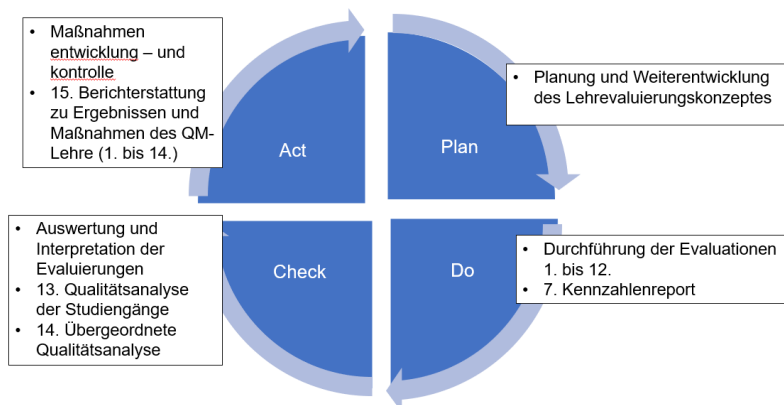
- Maßnahmen entwicklung – und kontrolle
- 15. Berichterstattung zu Ergebnissen und Maßnahmen des QM-Lehre (1. bis 14.)

- Planung und Weiterentwicklung des Lehrevaluierungskonzeptes

Act

Plan

- Auswertung und Interpretation der Evaluierungen
- 13. Qualitätsanalyse der Studiengänge
- 14. Übergeordnete Qualitätsanalyse

Check

Do

- Durchführung der Evaluationen 1. bis 12.
- 7. Kennzahlenreport